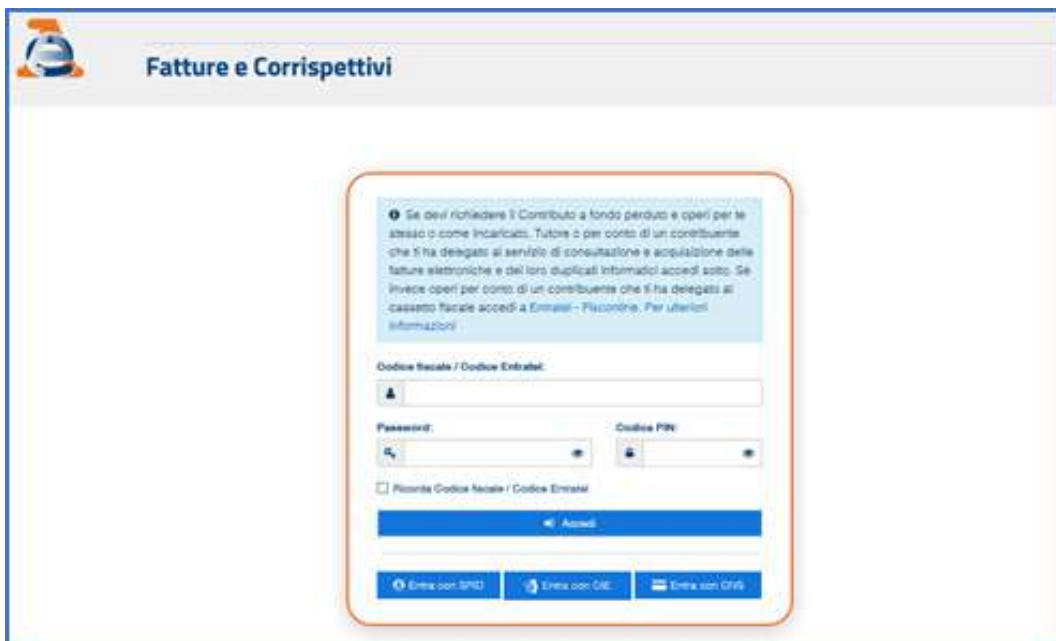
Fatture e Corrispettivi

Se devi richiedere il Contributo a fondo perduto e operi per te stesso o come Incaricato, Tutore o per conto di un contribuente che ti ha delegato al servizio di consultazione e acquisizione delle fatture elettroniche e dei loro duplicati informatici accedi sotto. Se invece operi per conto di un contribuente che ti ha delegato al cassetto fiscale accedi a Entratel - Fisconline. Per ulteriori informazioni

Codice fiscale / Codice Entratel:

Password:

Codice PIN:

Ricorda Codice fiscale / Codice Entratel

Accedi

Entra con SPID

Entra con CIE

Entra con CNS